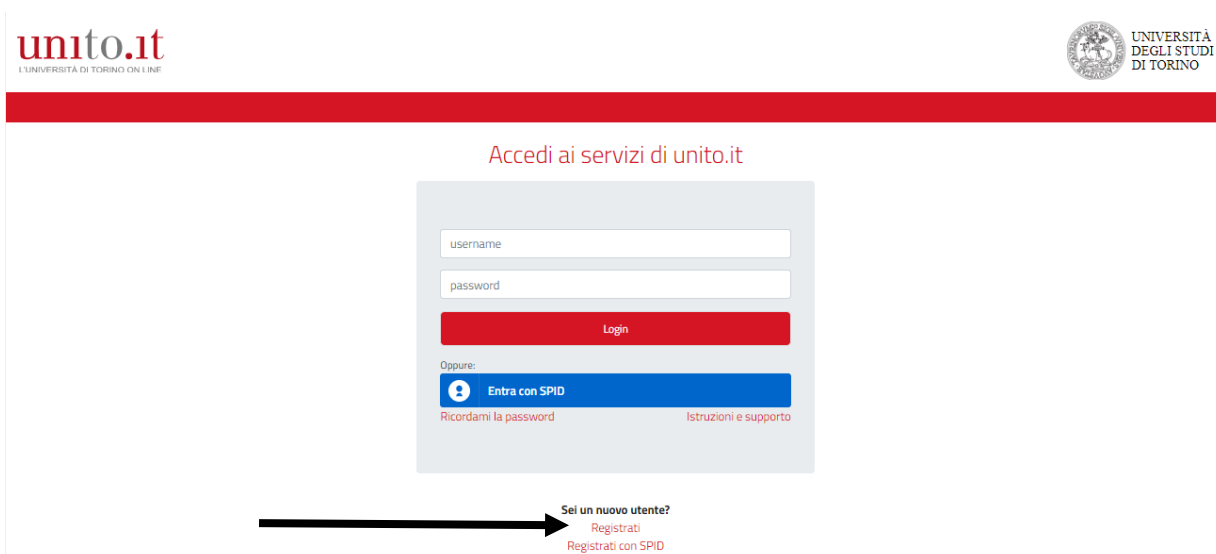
unito.it
L'UNIVERSITÀ DI TORINO ON LINE

UNIVERSITÀ DEGLI STUDI DI TORINO

Accedi ai servizi di unito.it

username

password

Login

Oppure:

Entra con SPID

Ricordami la password

Istruzioni e supporto

Sei un nuovo utente?

Registrati

Registrati con SPID